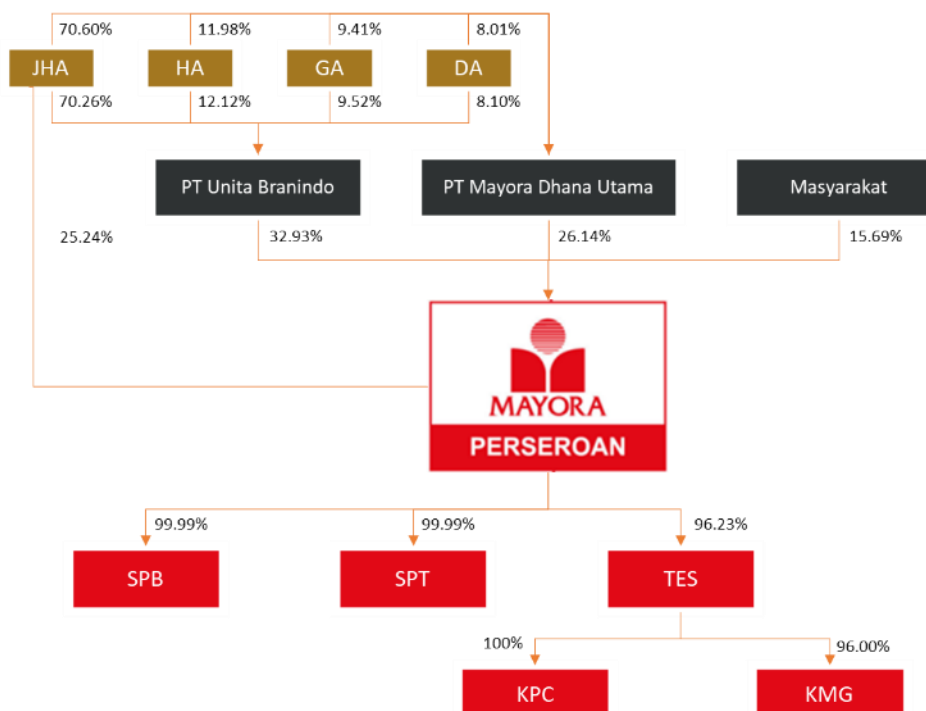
70.60%
11.98%
9.41%
8.01%

JHA
HA
GA
DA

70.26%
12.12%
9.52%
8.10%

PT Unita Branindo
PT Mayora Dhana Utama
Masyarakat

25.24%
32.93%
26.14%
15.69%

MAYORA
PERSEROAN

99.99%
99.99%
96.23%

SPB
SPT
TES

100%
96.00%

KPC
KMG